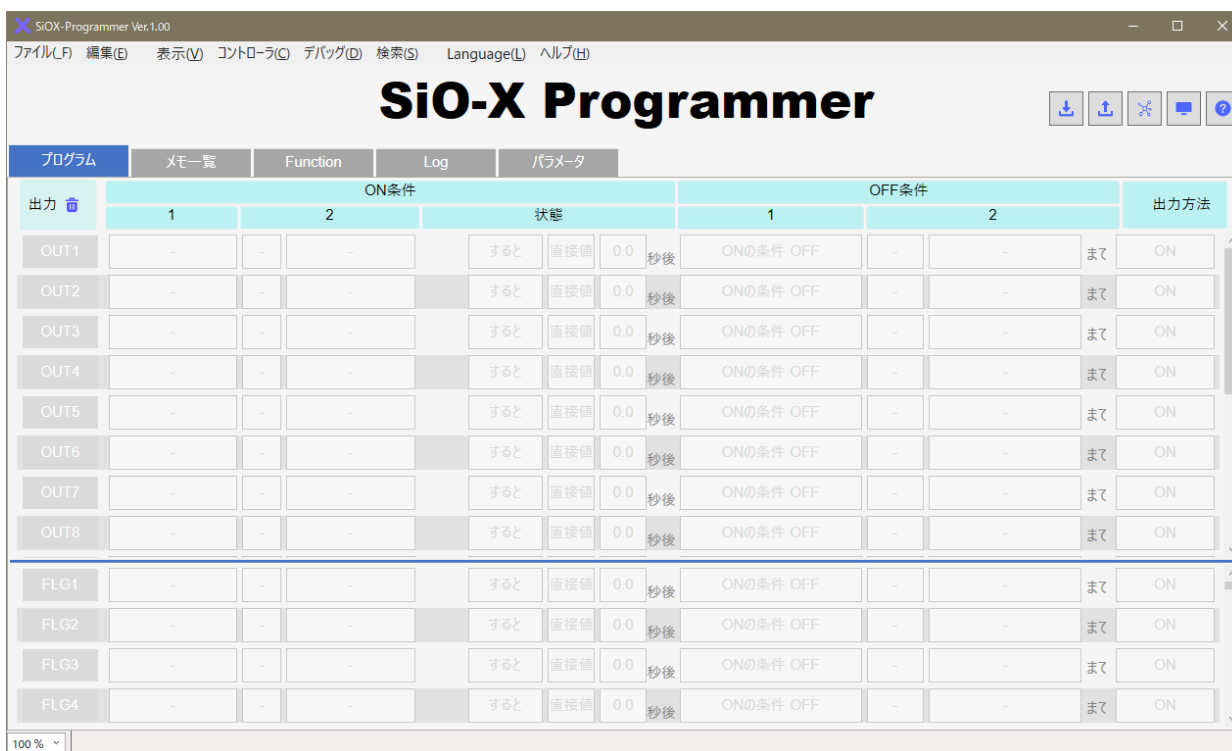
SiOX-Programmer Ver.1.00

ファイル(F) 編集(E) 表示(V) コントローラ(C) デバッグ(D) 検索(S) Language(L) ヘルプ(H)

SiO-X Programmer

プログラム | メモ一覧 | Function | Log | パラメータ

| 出力 | ON条件 1 | ON条件 2 | 状態 | | | | OFF条件 1 | OFF条件 2 | | 出力方法 |
|---|---|---|---|---|---|---|---|---|---|---|
| OUT1 | - | - - | すると | 直接値 | 0.0 | 秒後 | ONの条件 OFF | - - | まで | ON |
| OUT2 | - | - - | すると | 直接値 | 0.0 | 秒後 | ONの条件 OFF | - - | まで | ON |
| OUT3 | - | - - | すると | 直接値 | 0.0 | 秒後 | ONの条件 OFF | - - | まで | ON |
| OUT4 | - | - - | すると | 直接値 | 0.0 | 秒後 | ONの条件 OFF | - - | まで | ON |
| OUT5 | - | - - | すると | 直接値 | 0.0 | 秒後 | ONの条件 OFF | - - | まで | ON |
| OUT6 | - | - - | すると | 直接値 | 0.0 | 秒後 | ONの条件 OFF | - - | まで | ON |
| OUT7 | - | - - | すると | 直接値 | 0.0 | 秒後 | ONの条件 OFF | - - | まで | ON |
| OUT8 | - | - - | すると | 直接値 | 0.0 | 秒後 | ONの条件 OFF | - - | まで | ON |
| FLG1 | - | - - | すると | 直接値 | 0.0 | 秒後 | ONの条件 OFF | - - | まで | ON |
| FLG2 | - | - - | すると | 直接値 | 0.0 | 秒後 | ONの条件 OFF | - - | まで | ON |
| FLG3 | - | - - | すると | 直接値 | 0.0 | 秒後 | ONの条件 OFF | - - | まで | ON |
| FLG4 | - | - - | すると | 直接値 | 0.0 | 秒後 | ONの条件 OFF | - - | まで | ON |

100 %